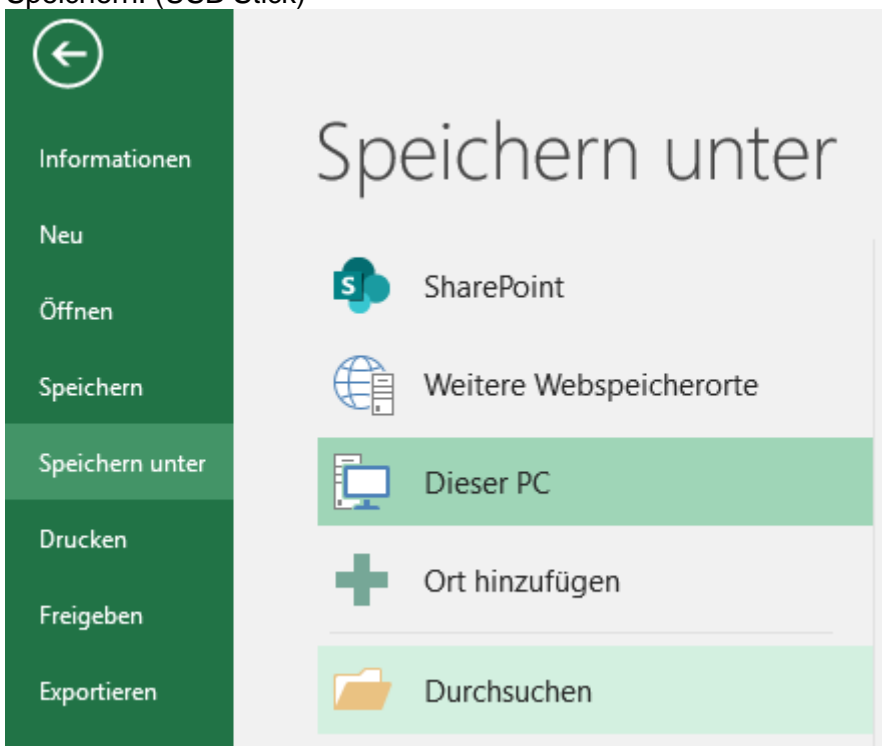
Speichern. ([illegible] Stick)

Informationen

Neu

Öffnen

Speichern

Speichern unter

Drucken

Freigeben

Exportieren

Speichern unter

SharePoint

Weitere Webspeicherorte

Dieser PC

Ort hinzufügen

Durchsuchen